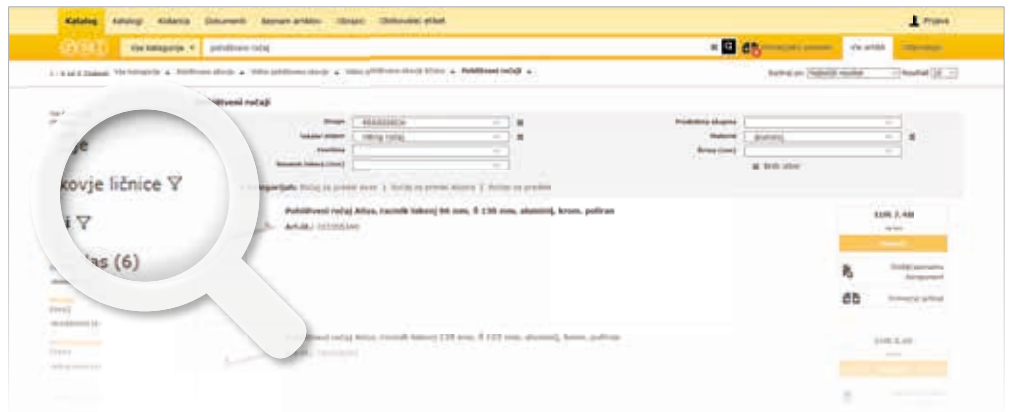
Katalog Katalogi Kolekcije Dokumenti Seznam artiklov Obrazci Obdelovalni stroji

Prijava

Vse kategorije pohištveni ročaji

Vse artikli

1 - 6 od 6 Zadetki Vse kategorije Pohištveno okovje Vidno pohištveno okovje Pohištveni ročaji

Razvrsti po: Najboljši rezultati Rezultati 10

Pohištveni ročaji

Skupina
Vrsta
Dolžina
Razmak luknje (mm)
Predmetna skupina
Material aluminij
Širina (mm)

kovje ličnice

las (6)

Pohištveni ročaj Alisa, razmik lukenj 96 mm, Š 136 mm, aluminij, krom. poliran
Art.št.: 101005340

Pohištveni ročaj Alisa, razmik lukenj 128 mm, Š 168 mm, aluminij, krom. poliran